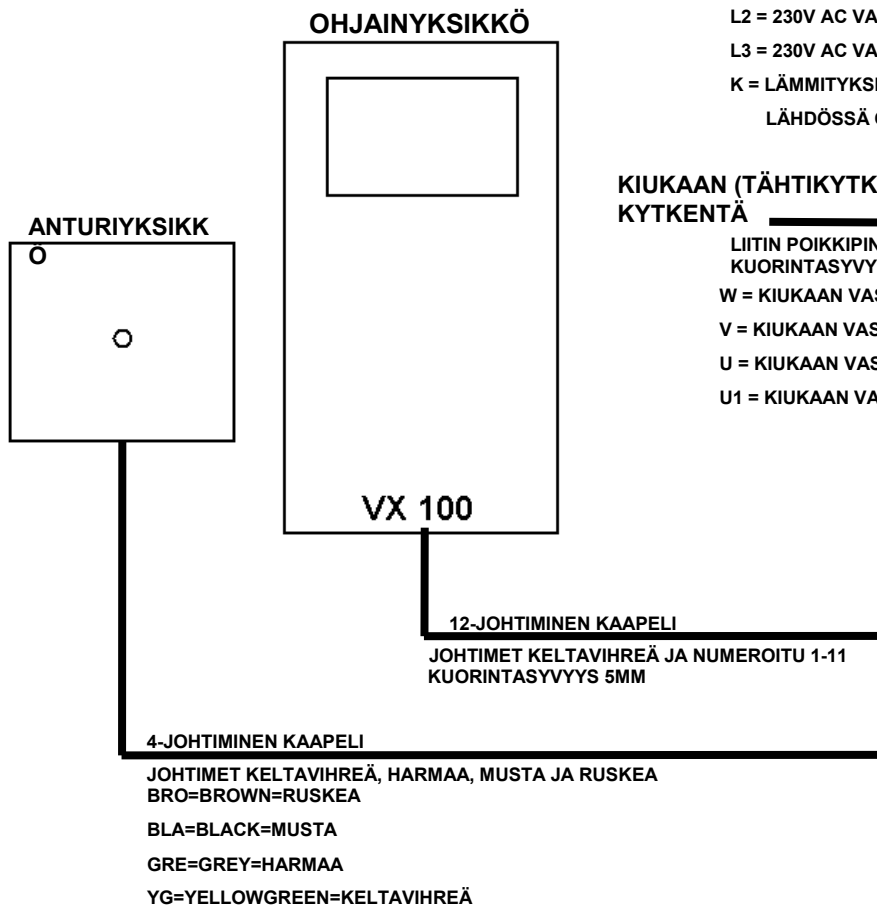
OHJAINYKSIKKÖ

L2 = 230V AC VA

L3 = 230V AC VA

K = LÄMMITYKSI

LÄHDÖSSÄ (

KIUKAAN (TÄHTIKYTK KYTKENTÄ

LIITIN POIKKIPIN KUORINTASYVY

W = KIUKAAN VAS

V = KIUKAAN VAS

U = KIUKAAN VAS

U1 = KIUKAAN VA

ANTURIYKSIKK Ö

VX 100

12-JOHTIMINEN KAAPELI

JOHTIMET KELTAVIHREÄ JA NUMEROITU 1-11 KUORINTASYVYYS 5MM

4-JOHTIMINEN KAAPELI

JOHTIMET KELTAVIHREÄ, HARMAA, MUSTA JA RUSKEA
BRO=BROWN=RUSKEA

BLA=BLACK=MUSTA

GRE=GREY=HARMAA

YG=YELLOWGREEN=KELTAVIHREÄ